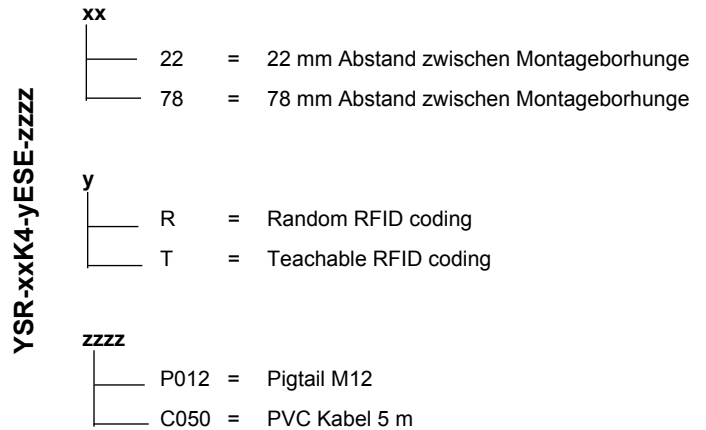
YSR-xxK4-yESE-zzzz

xx

22 = 22 mm Abstand zwischen Montageborhunge

78 = 78 mm Abstand zwischen Montageborhunge

y

R = Random RFID coding

T = Teachable RFID coding

zzzz

P012 = Pigtail M12

C050 = PVC Kabel 5 m